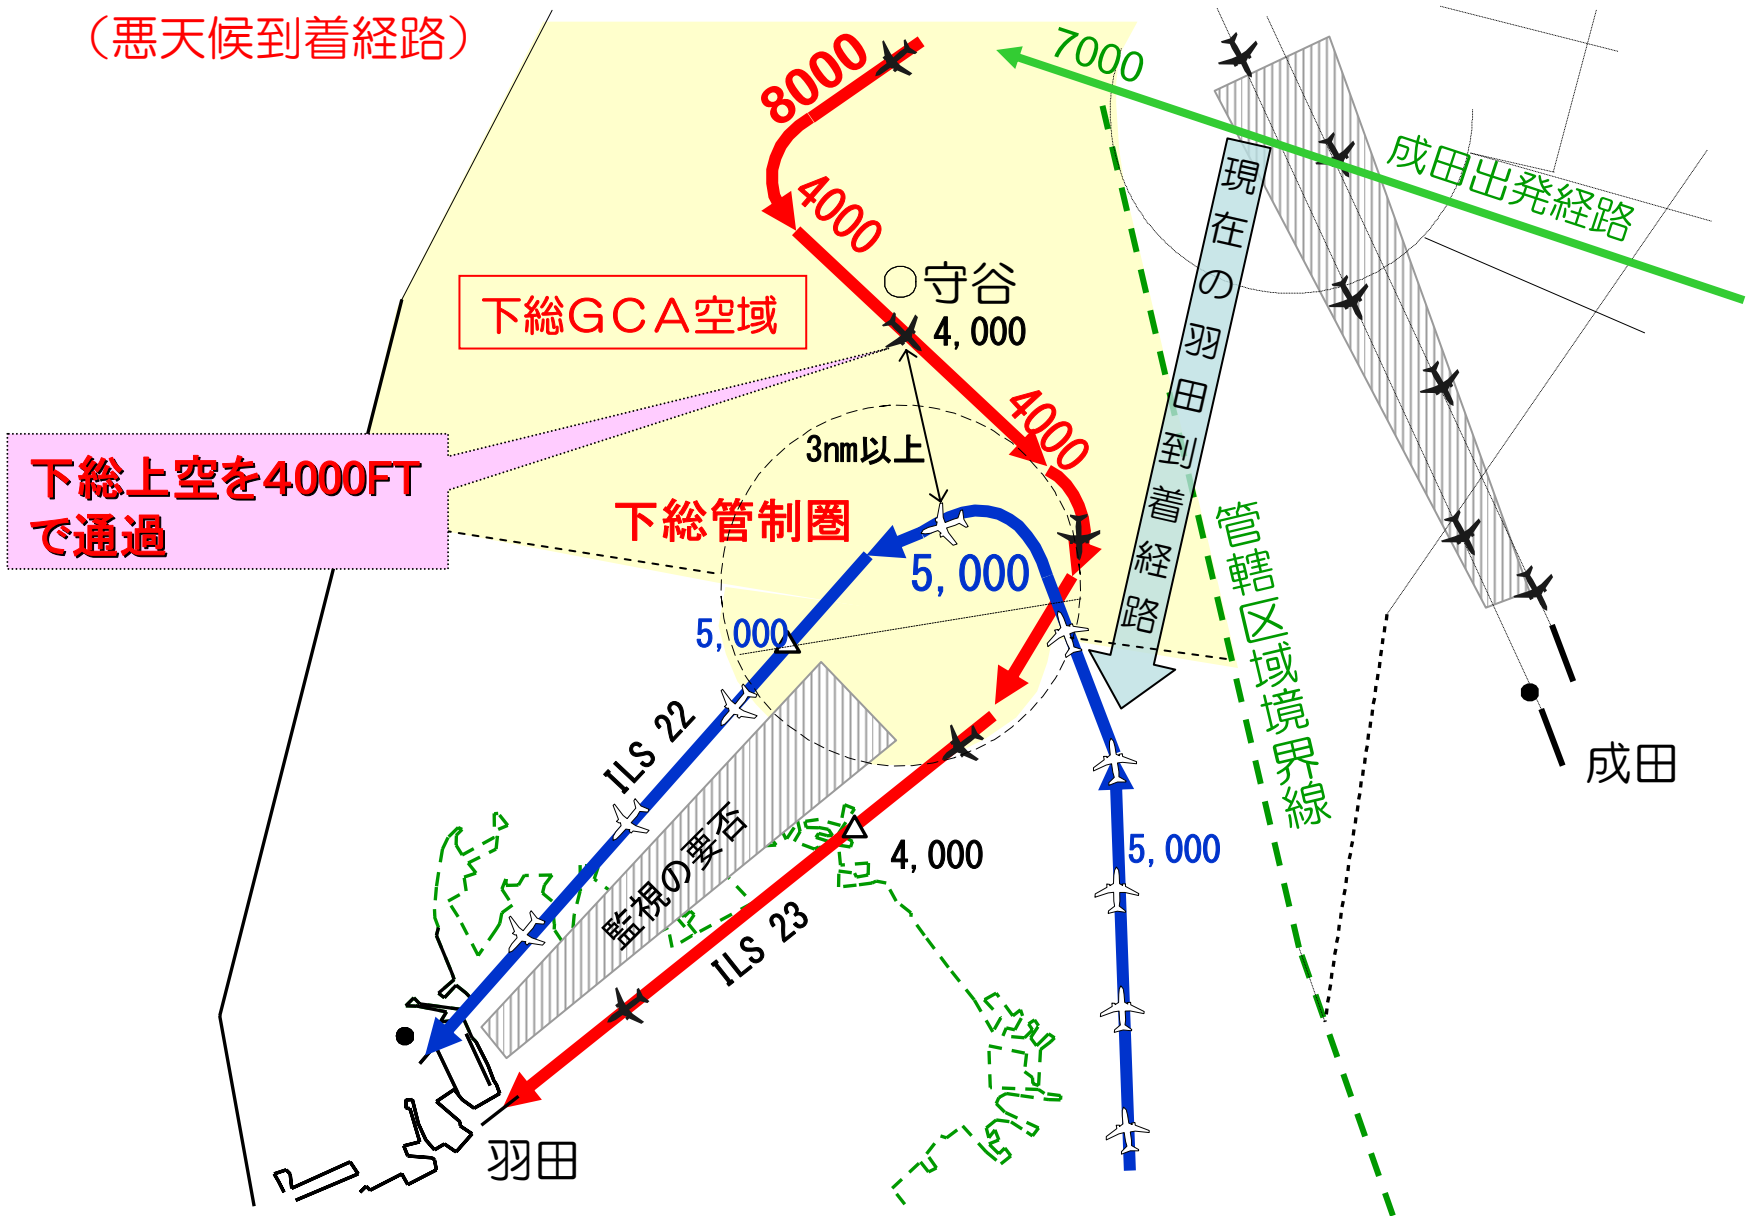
（悪天候到着経路）

8000

7000

4000

成田出発経路

現在の羽田到着経路

○守谷

下総GCA空域

4,000

4000

下総上空を4000FTで通過

3nm以上

下総管制圏

5,000

管轄区域境界線

5,000

ILS 22

監視の要否

4,000

5,000

ILS 23

成田

羽田